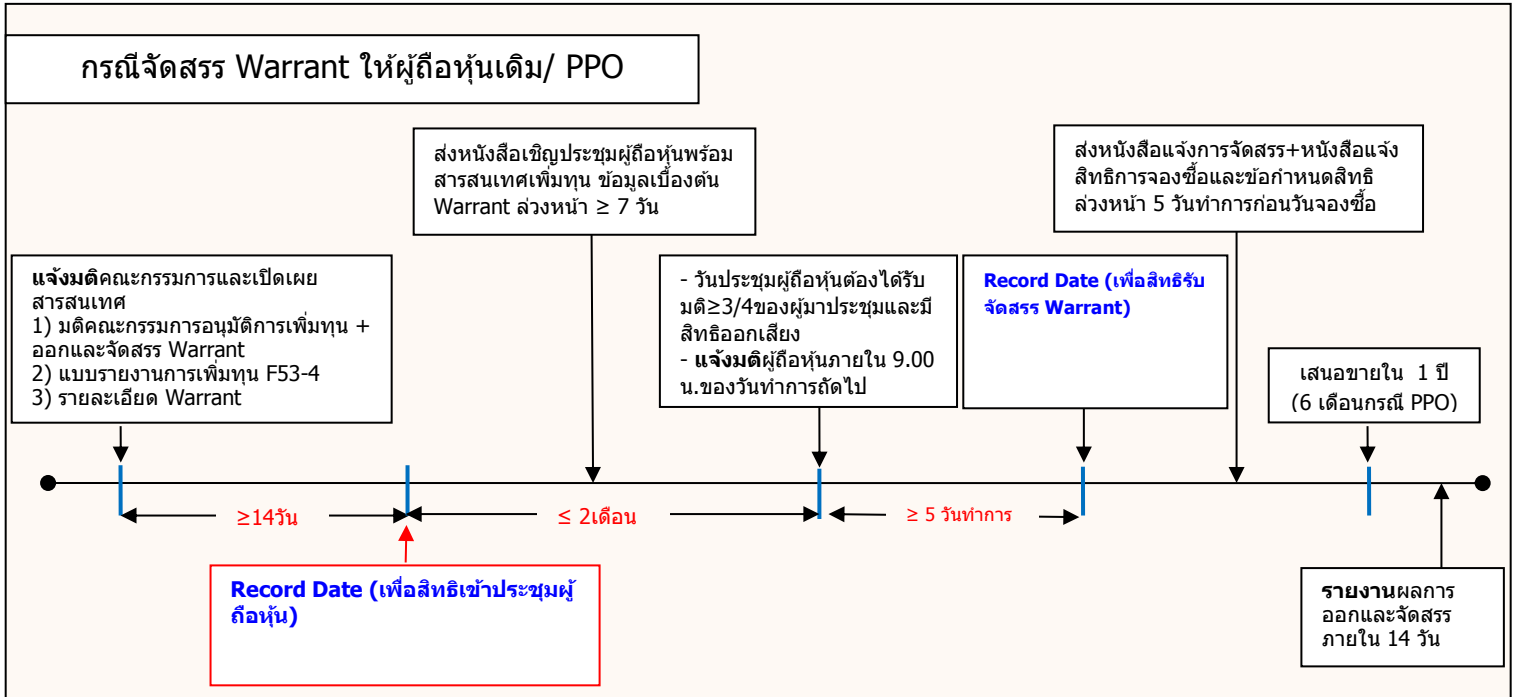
กรณีจัดสรร Warrant ให้ผู้ถือหุ้นเดิม/ PPO

ส่งหนังสือเชิญประชุมผู้ถือหุ้นพร้อมสารสนเทศเพิ่มทุน ข้อมูลเบื้องต้น Warrant ล่วงหน้า ≥ 7 วัน

ส่งหนังสือแจ้งการจัดสรร+หนังสือแจ้งสิทธิการจองซื้อและข้อกำหนดสิทธิ ล่วงหน้า 5 วันทำการก่อนวันจองซื้อ

**แจ้งมติ**คณะกรรมการและเปิดเผยสารสนเทศ
1) มติคณะกรรมการอนุมัติการเพิ่มทุน + ออกและจัดสรร Warrant
2) แบบรายงานการเพิ่มทุน F53-4
3) รายละเอียด Warrant

- วันประชุมผู้ถือหุ้นต้องได้รับมติ≥3/4ของผู้มาประชุมและมีสิทธิออกเสียง
- **แจ้งมติ**ผู้ถือหุ้นภายใน 9.00 น.ของวันทำการถัดไป

Record Date (เพื่อสิทธิรับจัดสรร Warrant)

เสนอขายใน 1 ปี (6 เดือนกรณี PPO)

≥14วัน

≤ 2เดือน

≥ 5 วันทำการ

Record Date (เพื่อสิทธิเข้าประชุมผู้ถือหุ้น)

**รายงาน**ผลการออกและจัดสรรภายใน 14 วัน